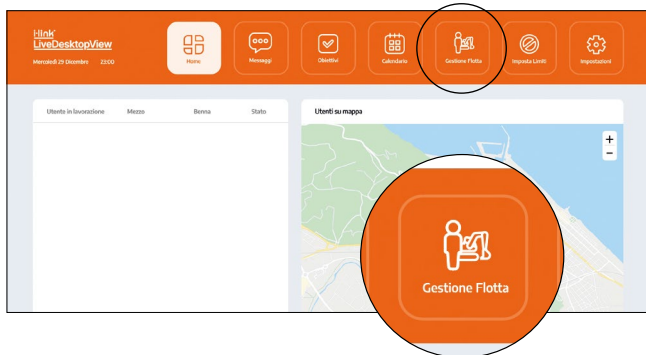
Hlink LiveDesktopView
Mercoledì 29 Dicembre 23:00

Home
Messaggi
Obiettivi
Calendario
Gestione Flotta
Imposta Limiti
Impostazioni

| Utente in lavorazione | Mezzo | Benna | Stato |
|---|---|---|---|

Utenti su mappa
+
−

Gestione Flotta